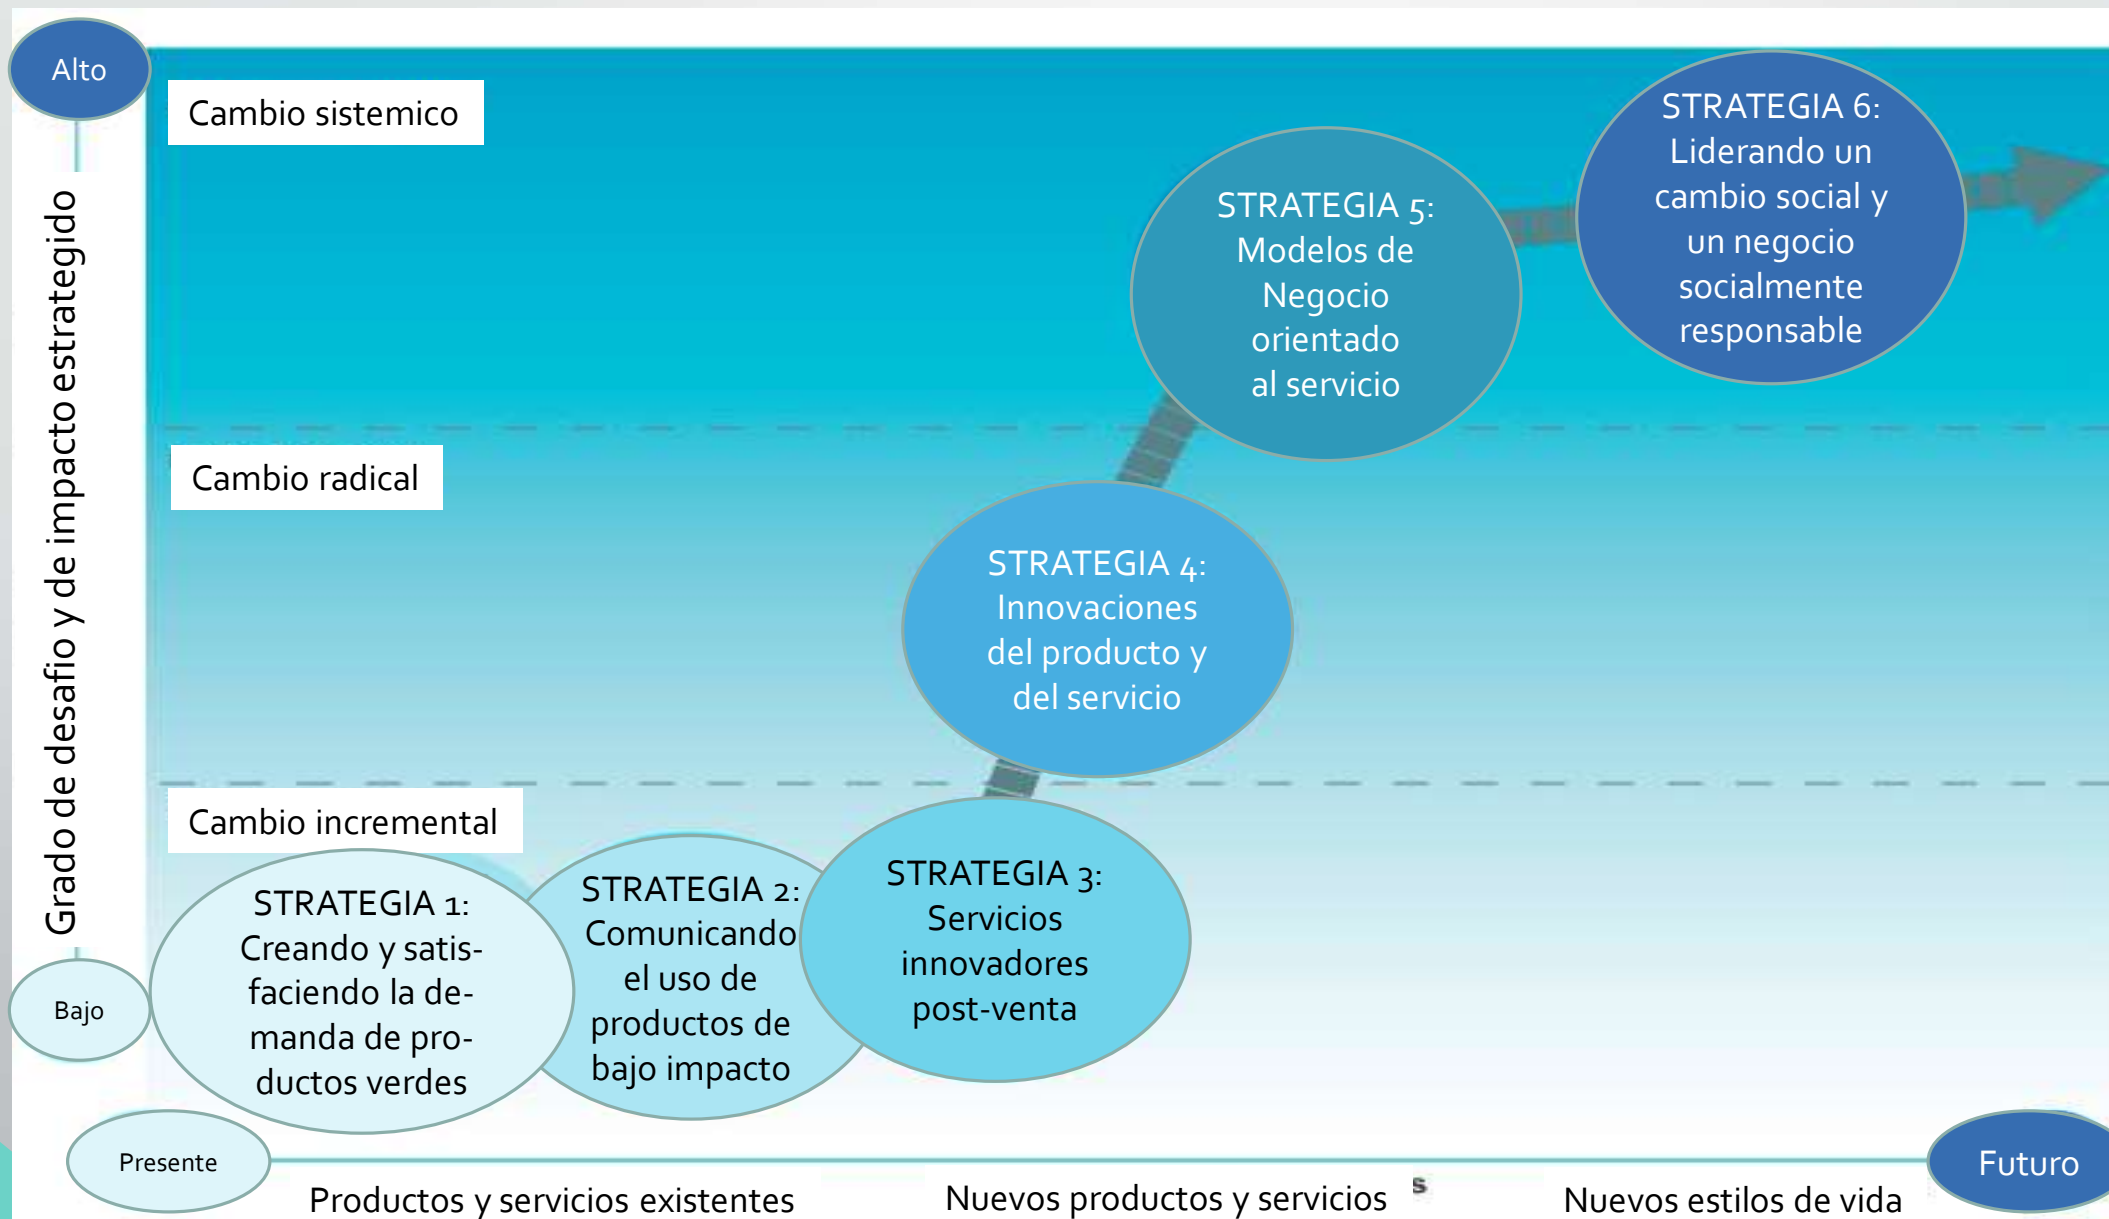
Alto

Grado de desafio y de impacto estrategido

Bajo

Cambio sistemico

STRATEGIA 6: Liderando un cambio social y un negocio socialmente responsable

STRATEGIA 5: Modelos de Negocio orientado al servicio

Cambio radical

STRATEGIA 4: Innovaciones del producto y del servicio

Cambio incremental

STRATEGIA 1: Creando y satisfaciendo la demanda de productos verdes

STRATEGIA 2: Comunicando el uso de productos de bajo impacto

STRATEGIA 3: Servicios innovadores post-venta

Presente

Futuro

Productos y servicios existentes

Nuevos productos y servicios

s

Nuevos estilos de vida